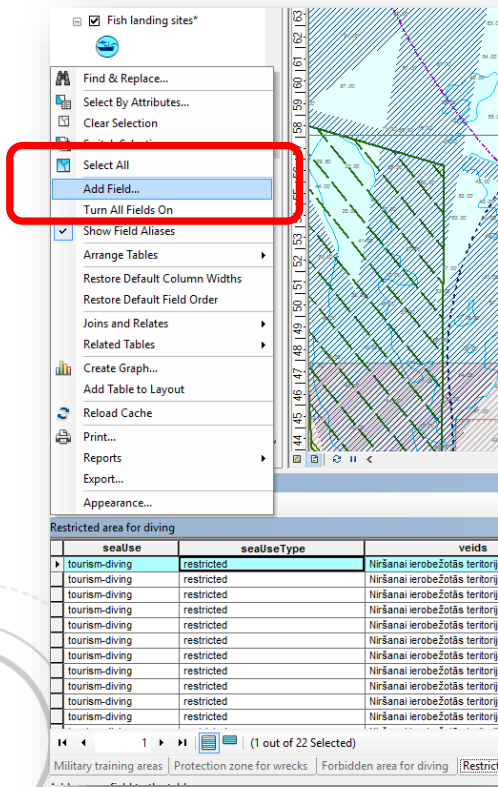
Fish landing sites*

Find & Replace...
Select By Attributes...
Clear Selection
Switch Selection
Select All
Add Field...
Turn All Fields On
Show Field Aliases
Arrange Tables
Restore Default Column Widths
Restore Default Field Order
Joins and Relates
Related Tables
Create Graph...
Add Table to Layout
Reload Cache
Print...
Reports
Export...
Appearance...

63 62 61 60 59 58 57 56 55 54 53 52 51 50 49 48 47 46 45 44

Restricted area for diving

| seaUse | seaUseType | veids |
|---|---|---|
| tourism-diving | restricted | Niršanai ierobežotās teritorij |
| tourism-diving | restricted | Niršanai ierobežotās teritorij |
| tourism-diving | restricted | Niršanai ierobežotās teritorij |
| tourism-diving | restricted | Niršanai ierobežotās teritorij |
| tourism-diving | restricted | Niršanai ierobežotās teritorij |
| tourism-diving | restricted | Niršanai ierobežotās teritorij |
| tourism-diving | restricted | Niršanai ierobežotās teritorij |
| tourism-diving | restricted | Niršanai ierobežotās teritorij |
| tourism-diving | restricted | Niršanai ierobežotās teritorij |
| tourism-diving | restricted | Niršanai ierobežotās teritorij |
| tourism-diving | restricted | Niršanai ierobežotās teritorij |

1 (1 out of 22 Selected)

Military training areas | Protection zone for wrecks | Forbidden area for diving | Restrict